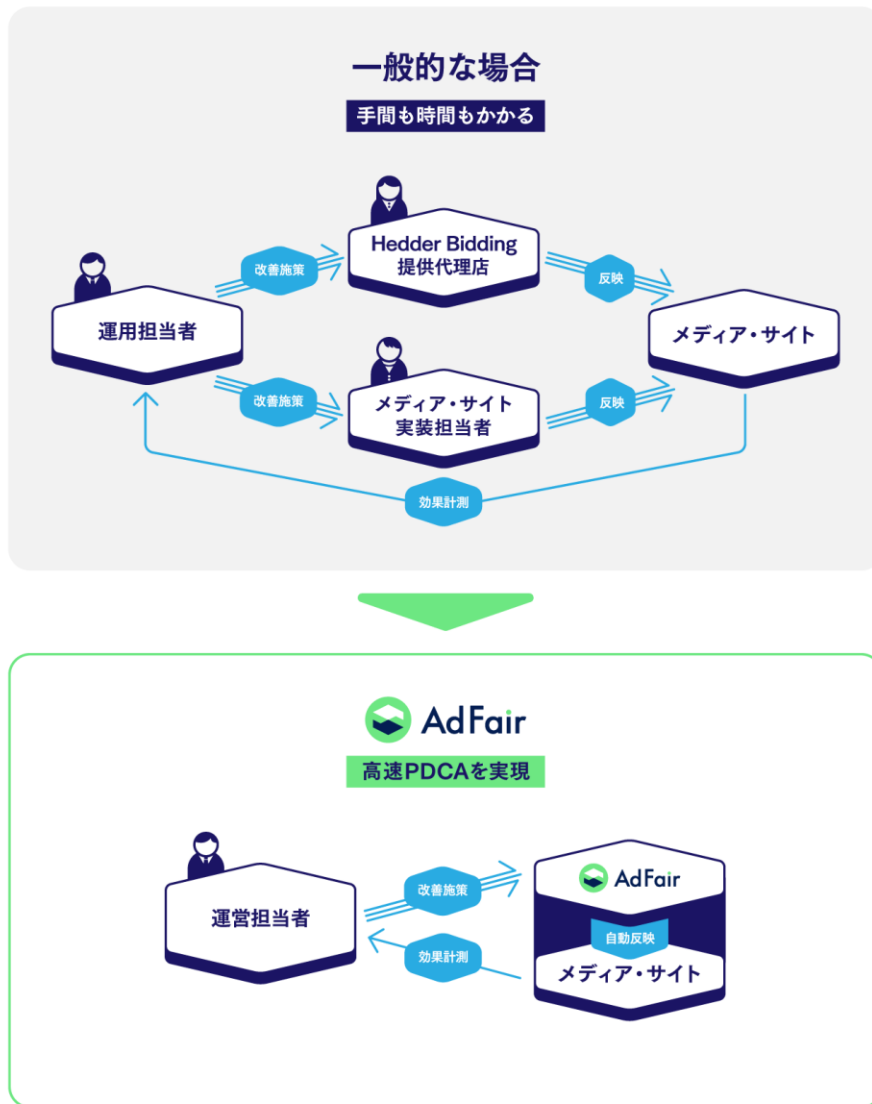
一般的な場合

手間も時間もかかる

運用担当者

改善施策

Hedder Bidding 提供代理店

反映

改善施策

メディア・サイト 実装担当者

反映

メディア・サイト

効果計測

AdFair

高速PDCAを実現

運営担当者

改善施策

効果計測

AdFair

自動反映

メディア・サイト